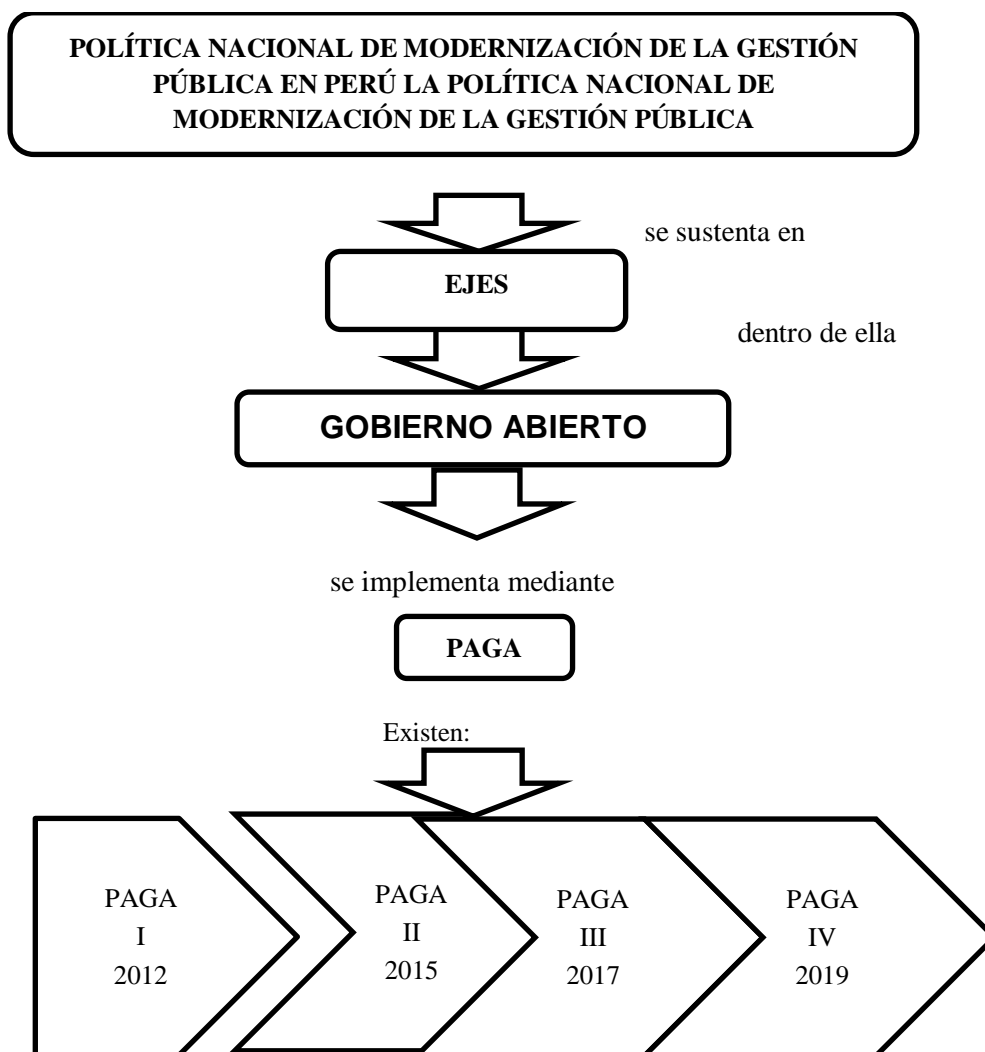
POLÍTICA NACIONAL DE MODERNIZACIÓN DE LA GESTIÓN PÚBLICA EN PERÚ LA POLÍTICA NACIONAL DE MODERNIZACIÓN DE LA GESTIÓN PÚBLICA

se sustenta en

EJES

dentro de ella

GOBIERNO ABIERTO

se implementa mediante

PAGA

Existen:

PAGA I 2012

PAGA II 2015

PAGA III 2017

PAGA IV 2019